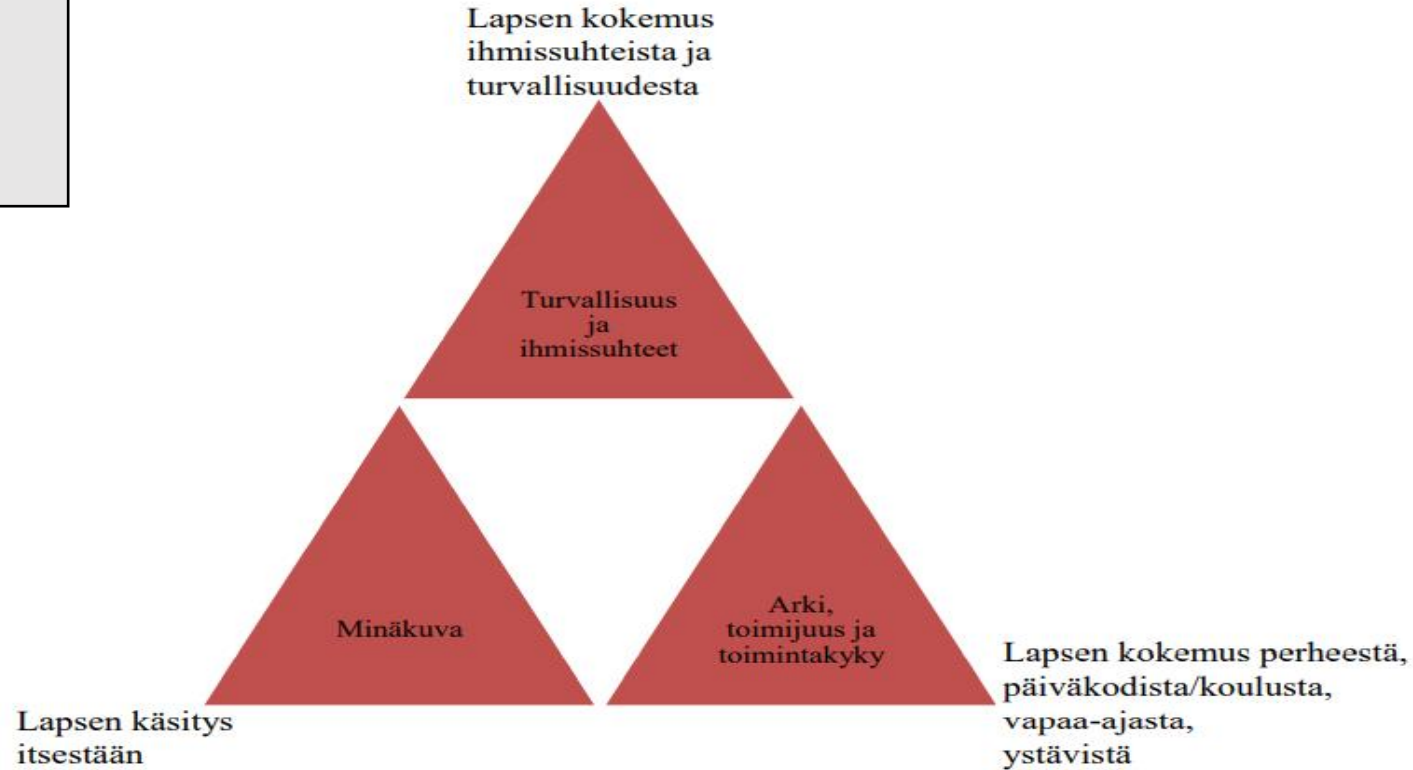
Lapsen kokemus ihmissuhteista ja turvallisuudesta

Turvallisuus ja ihmissuhteet

Minäkuva

Arki, toimijuus ja toimintakyky

Lapsen kokemus perheestä, päiväkodista/koulusta, vapaa-ajasta, ystävistä

Lapsen käsitys itsestään